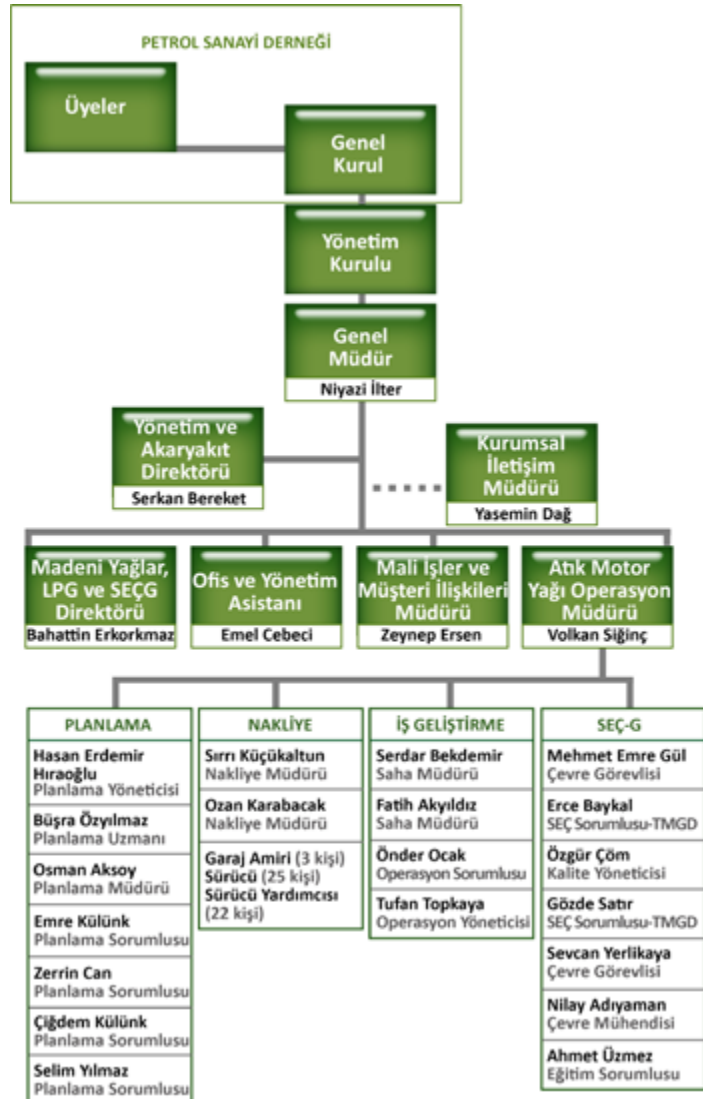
PETROL SANAYİ DERNEĞİ

Üyeler

Genel Kurul

Yönetim Kurulu

Genel Müdür
Niyazi İlter

Yönetim ve Akaryakıt Direktörü
Serkan Bereket

Kurumsal İletişim Müdürü
Yasemin Dağ

Madeni Yağlar, LPG ve SEÇG Direktörü
Bahattin Erkorkmaz

Ofis ve Yönetim Asistanı
Emel Cebeci

Mali İşler ve Müşteri İlişkileri Müdürü
Zeynep Ersen

Atık Motor Yağı Operasyon Müdürü
Volkan Siğinç

PLANLAMA
Hasan Erdemir Hıraoğlu
Planlama Yöneticisi
Büşra Özyılmaz
Planlama Uzmanı
Osman Aksoy
Planlama Müdürü
Emre Külünk
Planlama Sorumlusu
Zerrin Can
Planlama Sorumlusu
Çiğdem Külünk
Planlama Sorumlusu
Selim Yılmaz
Planlama Sorumlusu

NAKLİYE
Sırrı Küçükaltun
Nakliye Müdürü
Ozan Karabacak
Nakliye Müdürü
Garaj Amiri (3 kişi)
Sürücü (25 kişi)
Sürücü Yardımcısı (22 kişi)

İŞ GELİŞTİRME
Serdar Bekdemir
Saha Müdürü
Fatih Akyıldız
Saha Müdürü
Önder Ocak
Operasyon Sorumlusu
Tufan Topkaya
Operasyon Yöneticisi

SEÇ-G
Mehmet Emre Gül
Çevre Görevlisi
Erce Baykal
SEÇ Sorumlusu-TMGD
Özgür Çöm
Kalite Yöneticisi
Gözde Satır
SEÇ Sorumlusu-TMGD
Sevcan Yerlikaya
Çevre Görevlisi
Nilay Adıyaman
Çevre Mühendisi
Ahmet Üzmez
Eğitim Sorumlusu